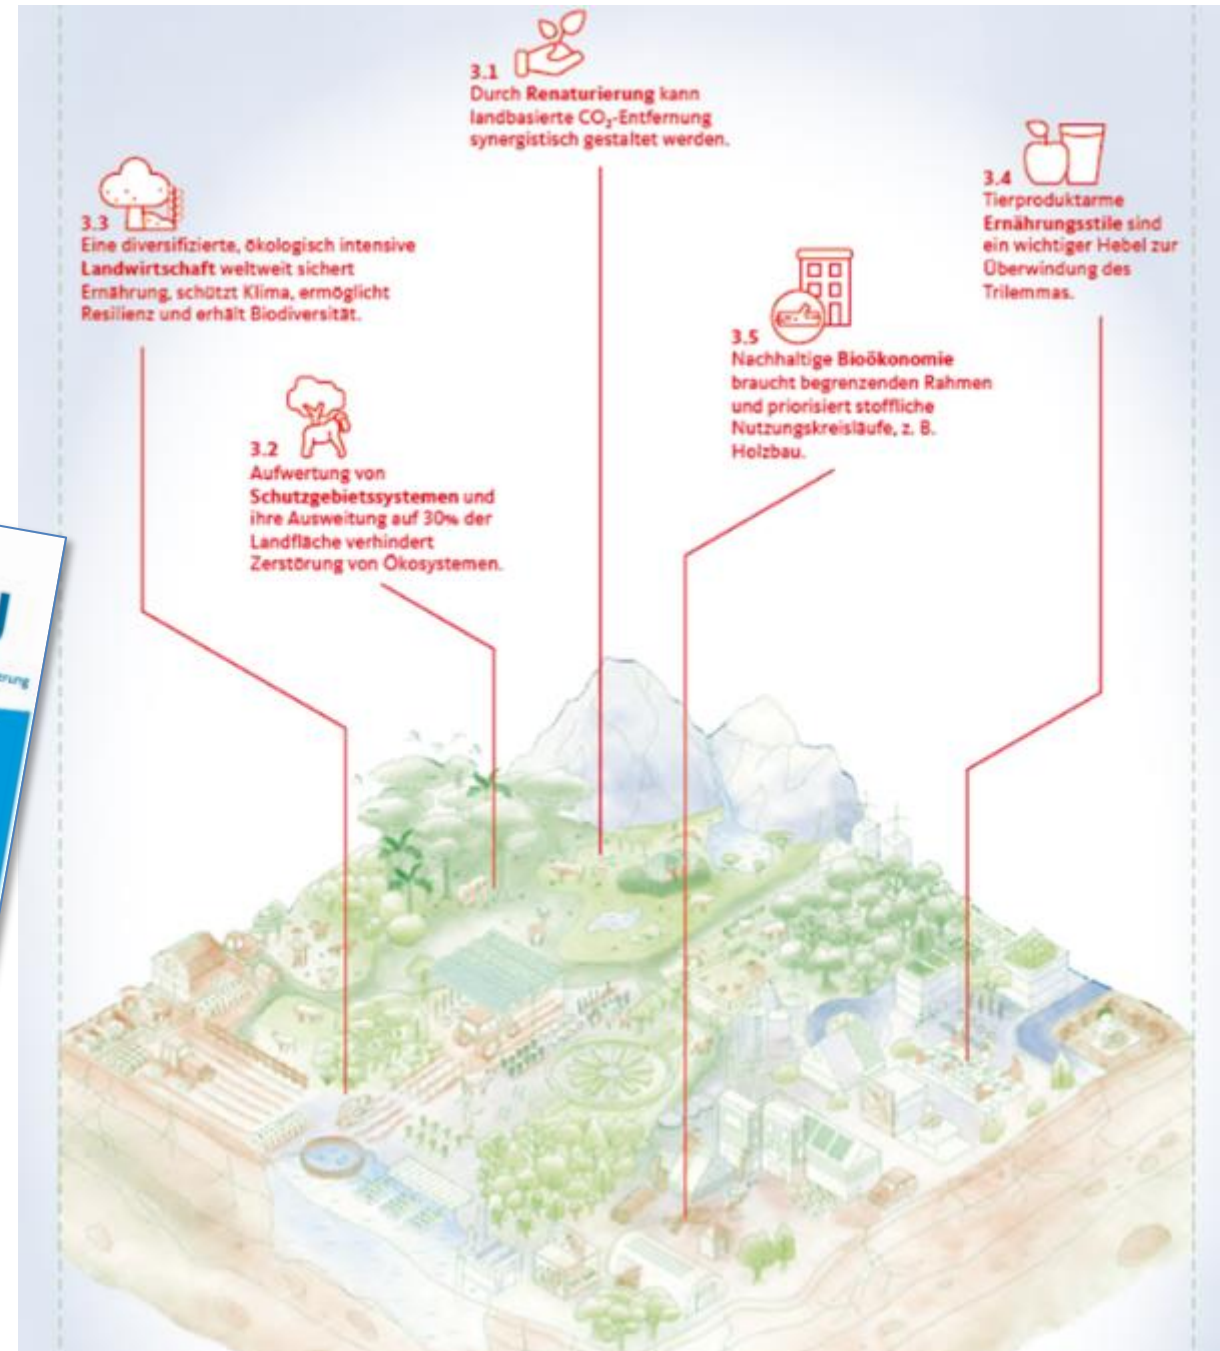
3.1
Durch Renaturierung kann landbasierte $CO_2$-Entfernung synergistisch gestaltet werden.

3.3
Eine diversifizierte, ökologisch intensive Landwirtschaft weltweit sichert Ernährung, schützt Klima, ermöglicht Resilienz und erhält Biodiversität.

3.4
Tierproduktarme Ernährungsstile sind ein wichtiger Hebel zur Überwindung des Trilemmas.

3.5
Nachhaltige Bioökonomie braucht begrenzenden Rahmen und priorisiert stoffliche Nutzungskreisläufe, z. B. Holzbau.

3.2
Aufwertung von Schutzgebietssystemen und ihre Ausweitung auf 30% der Landfläche verhindert Zerstörung von Ökosystemen.

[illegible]